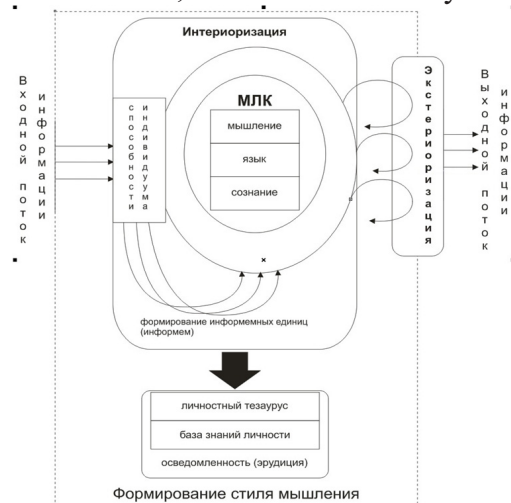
Интериоризация

Входной поток

информации

способности индивидуума

МЛК

мышление

язык

сознание

Экстериоризация

Выходной поток

информации

формирование информемных единиц (информем)

личностный тезаурус

база знаний личности

осведомленность (эрудиция)

Формирование стиля мышления